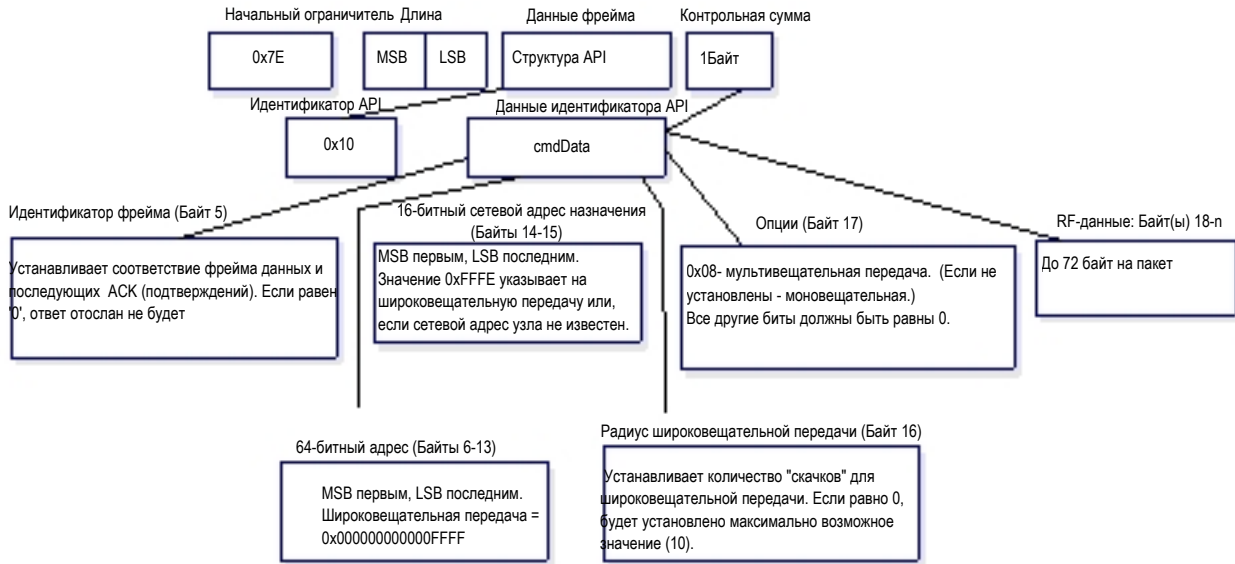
Начальный ограничитель Длина

Данные фрейма

Контрольная сумма

0x7E

MSB

LSB

Структура API

1Байт

Идентификатор API

Данные идентификатора API

0x10

cmdData

Идентификатор фрейма (Байт 5)

16-битный сетевой адрес назначения (Байты 14-15)

Опции (Байт 17)

RF-данные: Байт(ы) 18-n

Устанавливает соответствие фрейма данных и последующих ACK (подтверждений). Если равен '0', ответ отослан не будет

MSB первым, LSB последним. Значение 0xFFFE указывает на широковещательную передачу или, если сетевой адрес узла не известен.

0x08- мультивещательная передача. (Если не установлены - моновещательная.) Все другие биты должны быть равны 0.

До 72 байт на пакет

64-битный адрес (Байты 6-13)

Радиус широковещательной передачи (Байт 16)

MSB первым, LSB последним. Широковещательная передача = 0x000000000000FFFF

Устанавливает количество "скачков" для широковещательной передачи. Если равно 0, будет установлено максимально возможное значение (10).